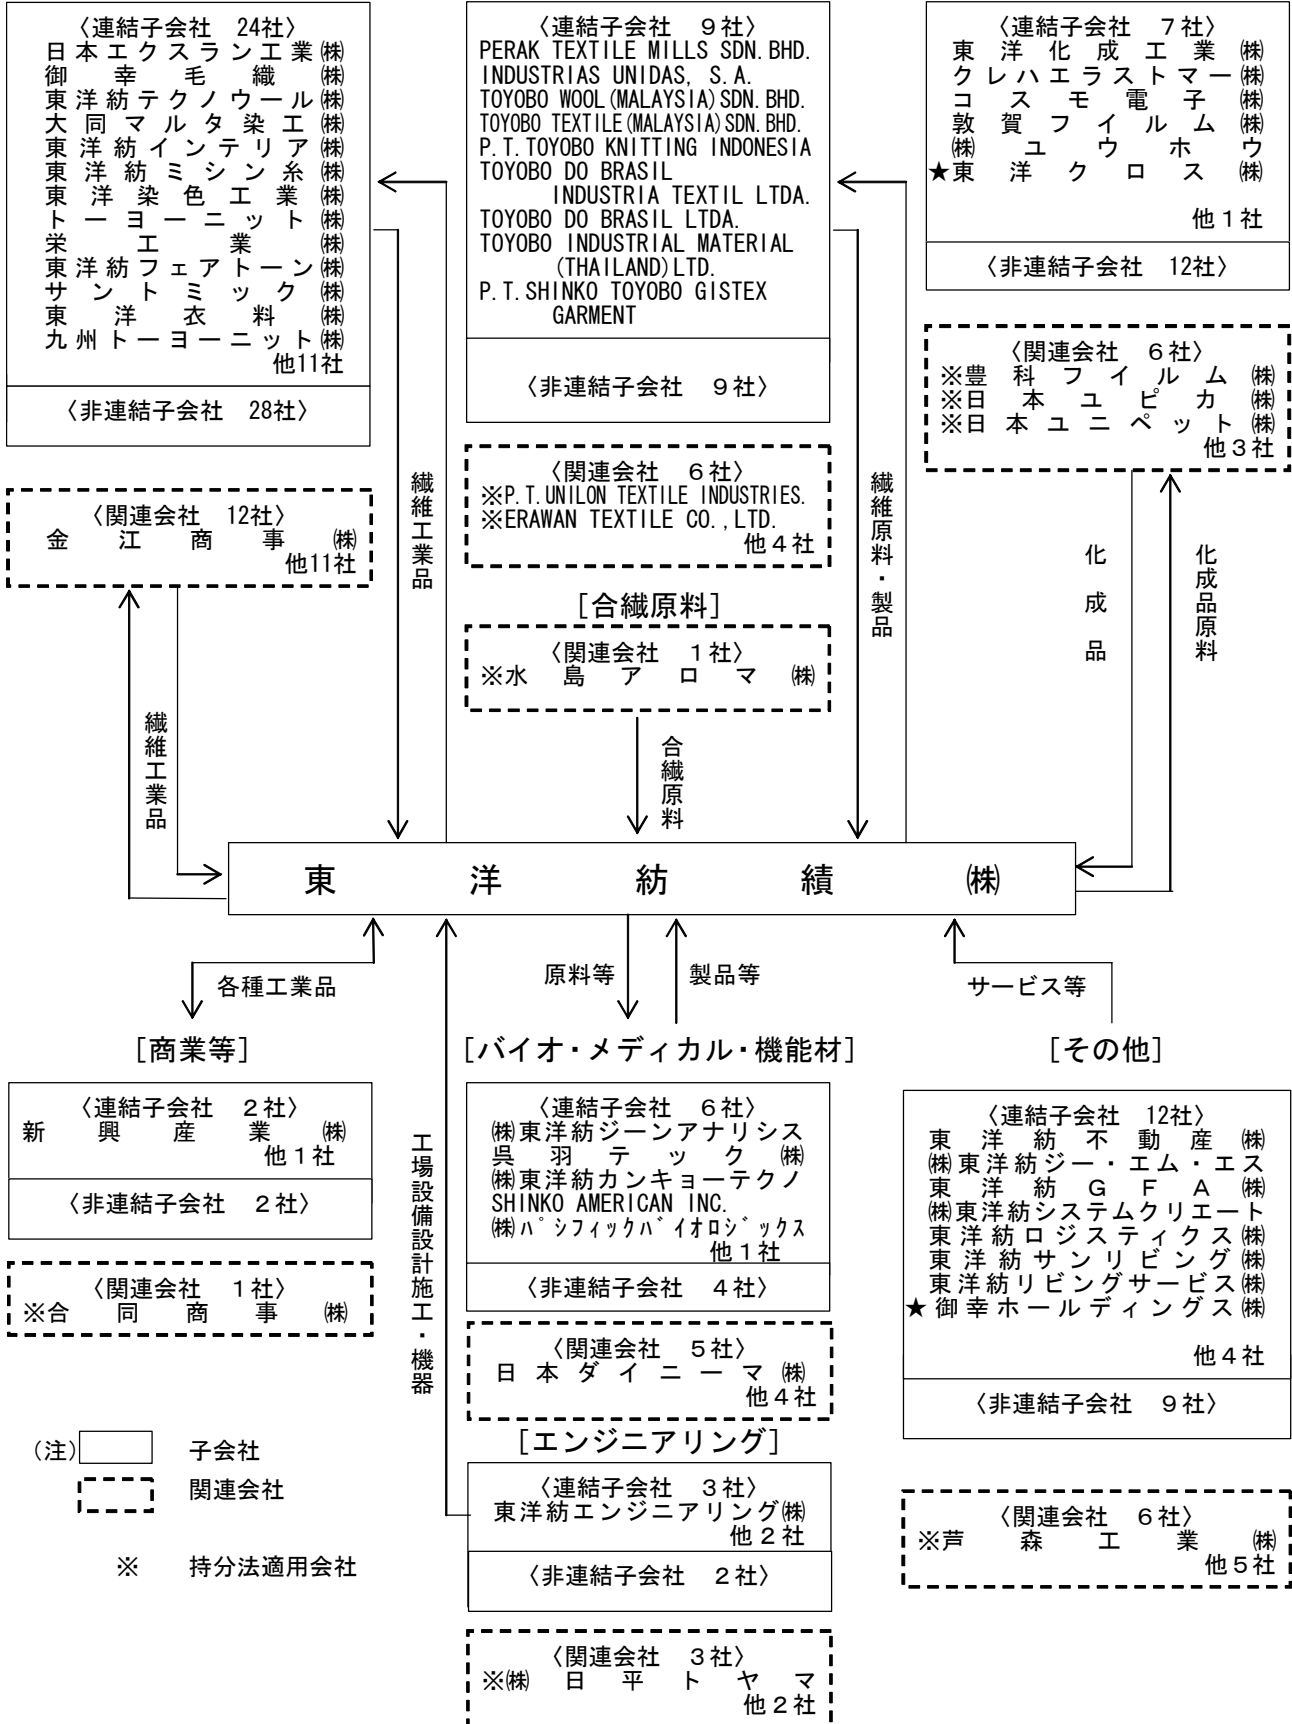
〈連結子会社　24社〉
日本エクスランエ業㈱
御幸毛織㈱
東洋紡テクノウール㈱
大同マルタ染工㈱
東洋紡インテリア㈱
東洋紡ミシン糸㈱
東洋染色工業㈱
トーヨーニット㈱
栄工業㈱
東洋紡フェアトーン㈱
サントミック㈱
東洋衣料㈱
九州トーヨーニット㈱
他11社
〈非連結子会社　28社〉

〈関連会社　12社〉
金江商事㈱
他11社

〈連結子会社　9社〉
PERAK TEXTILE MILLS SDN.BHD.
INDUSTRIAS UNIDAS, S.A.
TOYOBO WOOL(MALAYSIA)SDN.BHD.
TOYOBO TEXTILE(MALAYSIA)SDN.BHD.
P.T.TOYOBO KNITTING INDONESIA
TOYOBO DO BRASIL INDUSTRIA TEXTIL LTDA.
TOYOBO DO BRASIL LTDA.
TOYOBO INDUSTRIAL MATERIAL (THAILAND)LTD.
P.T.SHINKO TOYOBO GISTEX GARMENT
〈非連結子会社　9社〉

〈関連会社　6社〉
※P.T.UNILON TEXTILE INDUSTRIES.
※ERAWAN TEXTILE CO.,LTD.
他4社

〈連結子会社　7社〉
東洋化成工業㈱
クレハエラストマー㈱
コスモ電子㈱
敦賀フイルム㈱
㈱ユウホウ
★東洋クロス㈱
他1社
〈非連結子会社　12社〉

〈関連会社　6社〉
※豊科フイルム㈱
※日本ユピカ㈱
※日本ユニペット㈱
他3社

繊維工業品

繊維原料・製品

化成品

化成品原料

［合繊原料］
〈関連会社　1社〉
※水島アロマ㈱

合繊原料

繊維工業品

東洋紡績㈱

各種工業品

原料等

製品等

サービス等

［商業等］
〈連結子会社　2社〉
新興産業㈱
他1社
〈非連結子会社　2社〉

〈関連会社　1社〉
※合同商事㈱

工場設備設計施工・機器

［バイオ・メディカル・機能材］
〈連結子会社　6社〉
㈱東洋紡ジーンアナリシス
呉羽テック㈱
㈱東洋紡カンキョーテクノ
SHINKO AMERICAN INC.
㈱パシフィックバイオロジックス
他1社
〈非連結子会社　4社〉

〈関連会社　5社〉
日本ダイニーマ㈱
他4社

［エンジニアリング］
〈連結子会社　3社〉
東洋紡エンジニアリング㈱
他2社
〈非連結子会社　2社〉

〈関連会社　3社〉
※㈱日平トヤマ
他2社

［その他］
〈連結子会社　12社〉
東洋紡不動産㈱
㈱東洋紡ジー・エム・エス
東洋紡GFA㈱
㈱東洋紡システムクリエート
東洋紡ロジスティクス㈱
東洋紡サンリビング㈱
東洋紡リビングサービス㈱
★御幸ホールディングス㈱
他4社
〈非連結子会社　9社〉

〈関連会社　6社〉
※芦森工業㈱
他5社

(注)　子会社
関連会社
※　持分法適用会社